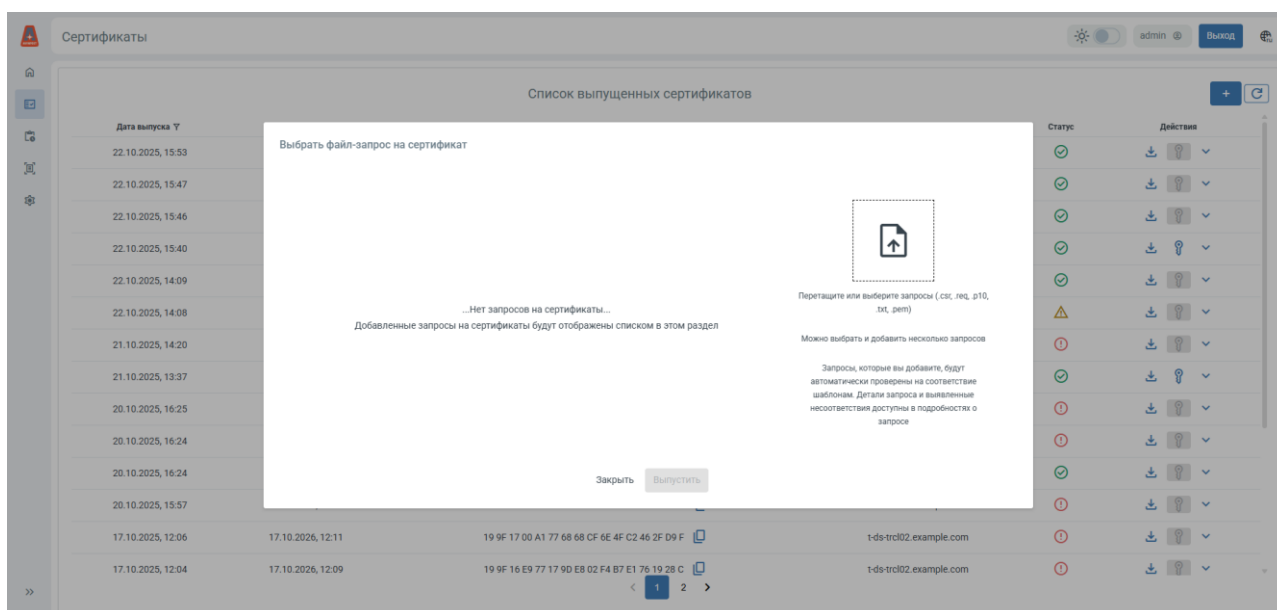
Сертификаты

admin

Выход

Список выпущенных сертификатов

Дата выпуска

Статус

Действия

22.10.2025, 15:53

22.10.2025, 15:47

22.10.2025, 15:46

22.10.2025, 15:40

22.10.2025, 14:09

22.10.2025, 14:08

21.10.2025, 14:20

21.10.2025, 13:37

20.10.2025, 16:25

20.10.2025, 16:24

20.10.2025, 16:24

20.10.2025, 15:57

| | | | |
|---|---|---|---|
| 17.10.2025, 12:06 | 17.10.2026, 12:11 | 19 9F 17 00 A1 77 68 68 CF 6E 4F C2 46 2F D9 F | t-ds-trcl02.example.com |
| 17.10.2025, 12:04 | 17.10.2026, 12:09 | 19 9F 16 E9 77 17 9D E8 02 F4 B7 E1 76 19 28 C | t-ds-trcl02.example.com |

1 2

Выбрать файл-запрос на сертификат

...Нет запросов на сертификаты...
Добавленные запросы на сертификаты будут отображены списком в этом раздел

Перетащите или выберите запросы (.csr, .req, .p10, .txt, .pem)

Можно выбрать и добавить несколько запросов

Запросы, которые вы добавите, будут автоматически проверены на соответствие шаблонам. Детали запроса и выявленные несоответствия доступны в подробностях о запросе

Закрыть Выпустить